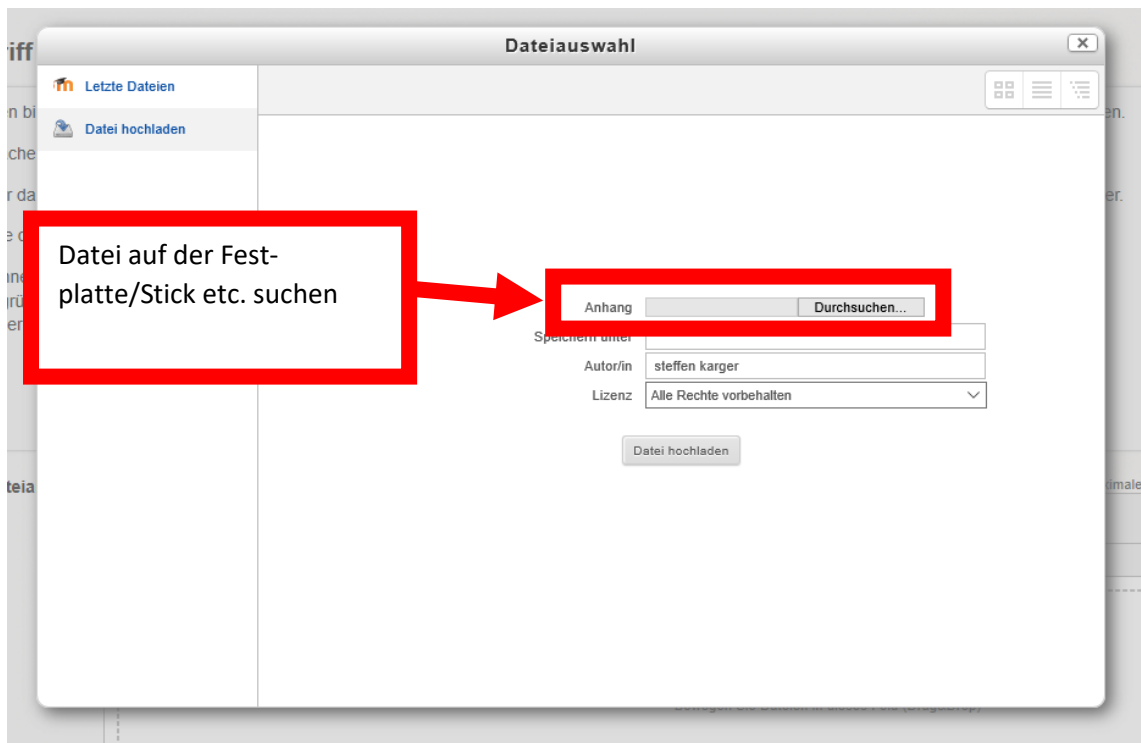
Dateiauswahl

Letzte Dateien

Datei hochladen

Datei auf der Festplatte/Stick etc. suchen

Anhang Durchsuchen...

Speichern unter

Autor/in steffen karger

Lizenz Alle Rechte vorbehalten

Datei hochladen